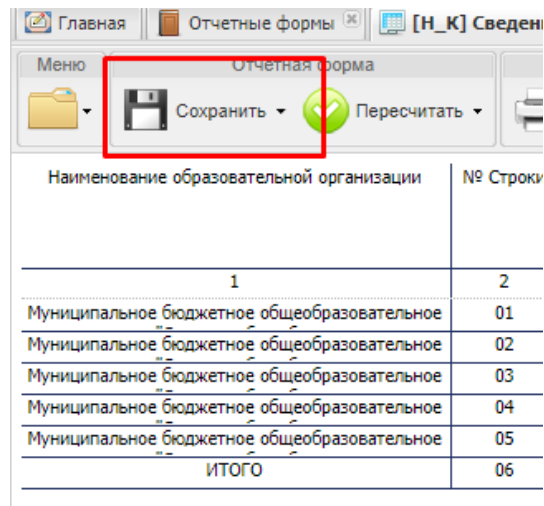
Главная | Отчетные формы | [Н_К] Сведени

Меню | Отчетная форма

Сохранить ▾ | Пересчитать ▾

| Наименование образовательной организации | № Строки |
|---|---|
| 1 | 2 |
| Муниципальное бюджетное общеобразовательное | 01 |
| Муниципальное бюджетное общеобразовательное | 02 |
| Муниципальное бюджетное общеобразовательное | 03 |
| Муниципальное бюджетное общеобразовательное | 04 |
| Муниципальное бюджетное общеобразовательное | 05 |
| ИТОГО | 06 |